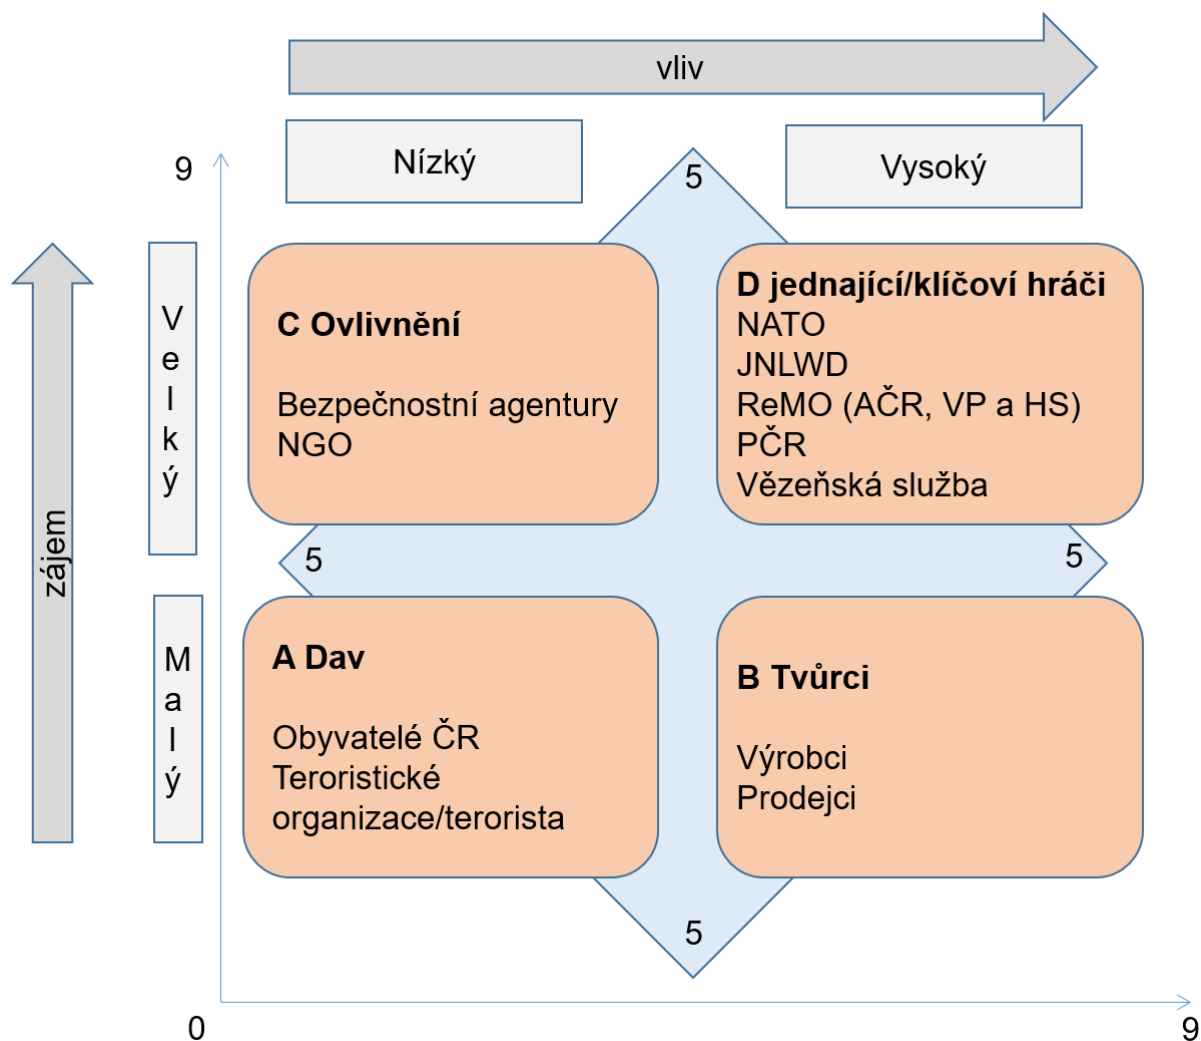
vliv

Nízký

Vysoký

9

zájem

Velký

Malý

5

C Ovlivnění

Bezpečnostní agentury
NGO

D jednající/klíčoví hráči
NATO
JNLWD
ReMO (AČR, VP a HS)
PČR
Vězeňská služba

5

5

A Dav

Obyvatelé ČR
Teroristické organizace/terorista

B Tvůrci

Výrobci
Prodejci

5

0

9